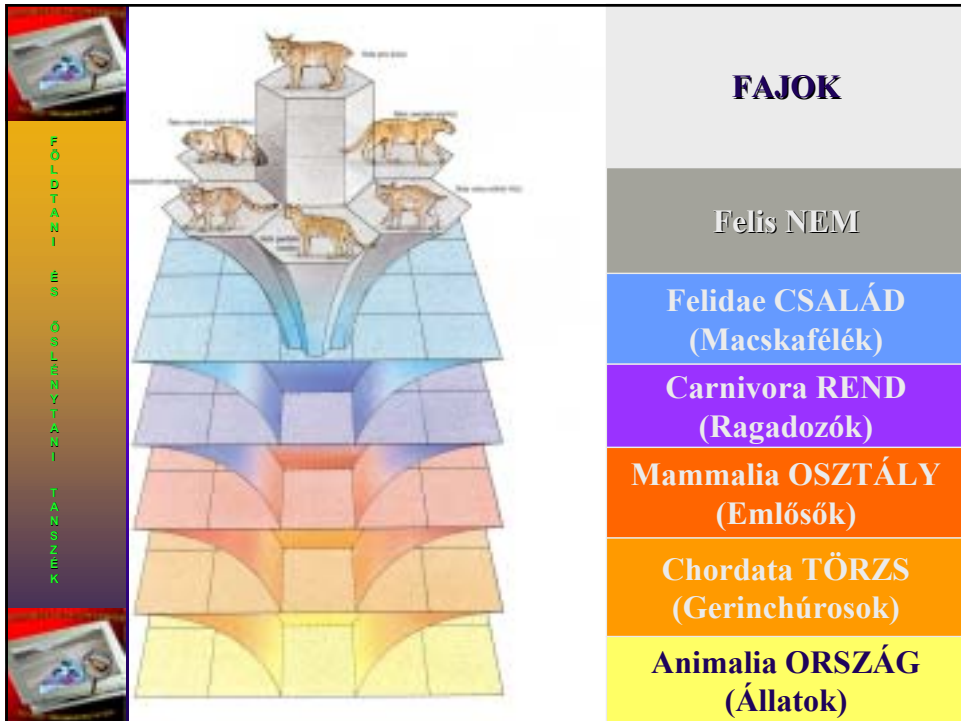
F
Ö
L
D
T
A
N
I

É
S

Ő
S
L
É
N
Y
T
A
N
I

T
A
N
S
Z
É
K

FAJOK

Felis NEM

Felidae CSALÁD
(Macskafélék)

Carnivora REND
(Ragadozók)

Mammalia OSZTÁLY
(Emlősők)

Chordata TÖRZS
(Gerinchúrosok)

Animalia ORSZÁG
(Állatok)